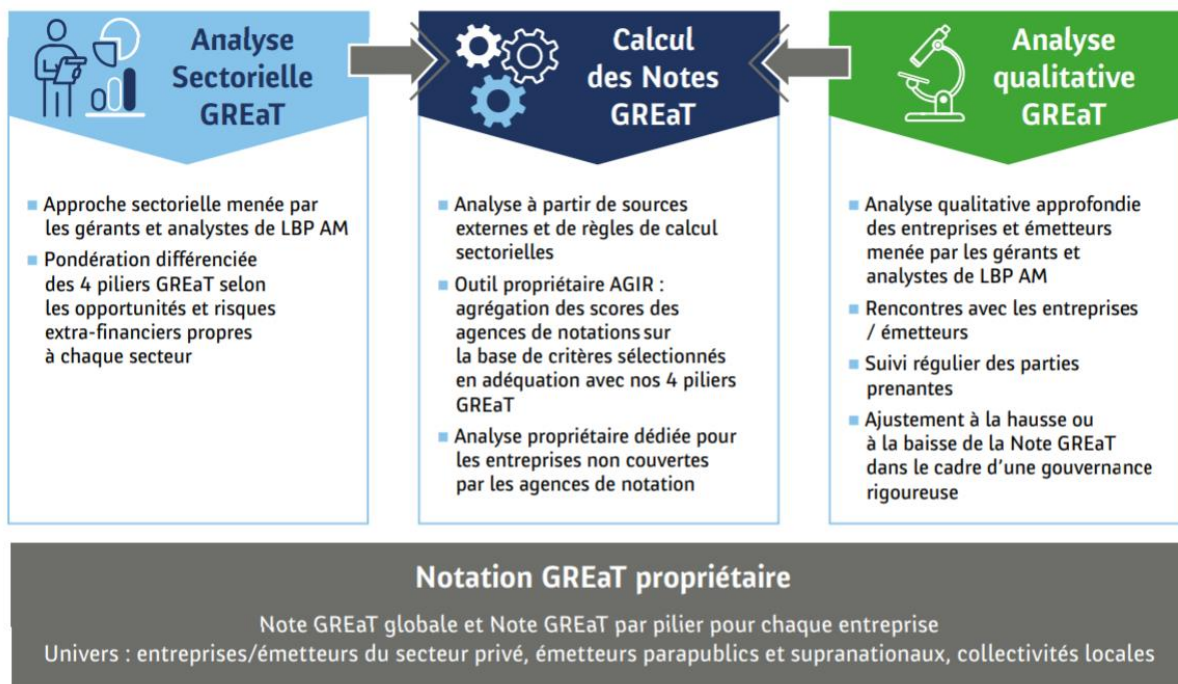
Analyse Sectorielle GREaT

Calcul des Notes GREaT

Analyse qualitative GREaT

Approche sectorielle menée par les gérants et analystes de LBP AM

Pondération différenciée des 4 piliers GREaT selon les opportunités et risques extra-financiers propres à chaque secteur

Analyse à partir de sources externes et de règles de calcul sectorielles

Outil propriétaire AGIR : agrégation des scores des agences de notations sur la base de critères sélectionnés en adéquation avec nos 4 piliers GREaT

Analyse propriétaire dédiée pour les entreprises non couvertes par les agences de notation

Analyse qualitative approfondie des entreprises et émetteurs menée par les gérants et analystes de LBP AM

Rencontres avec les entreprises / émetteurs

Suivi régulier des parties prenantes

Ajustement à la hausse ou à la baisse de la Note GREaT dans le cadre d'une gouvernance rigoureuse

Notation GREaT propriétaire

Note GREaT globale et Note GREaT par pilier pour chaque entreprise
Univers : entreprises/émetteurs du secteur privé, émetteurs parapublics et supranationaux, collectivités locales